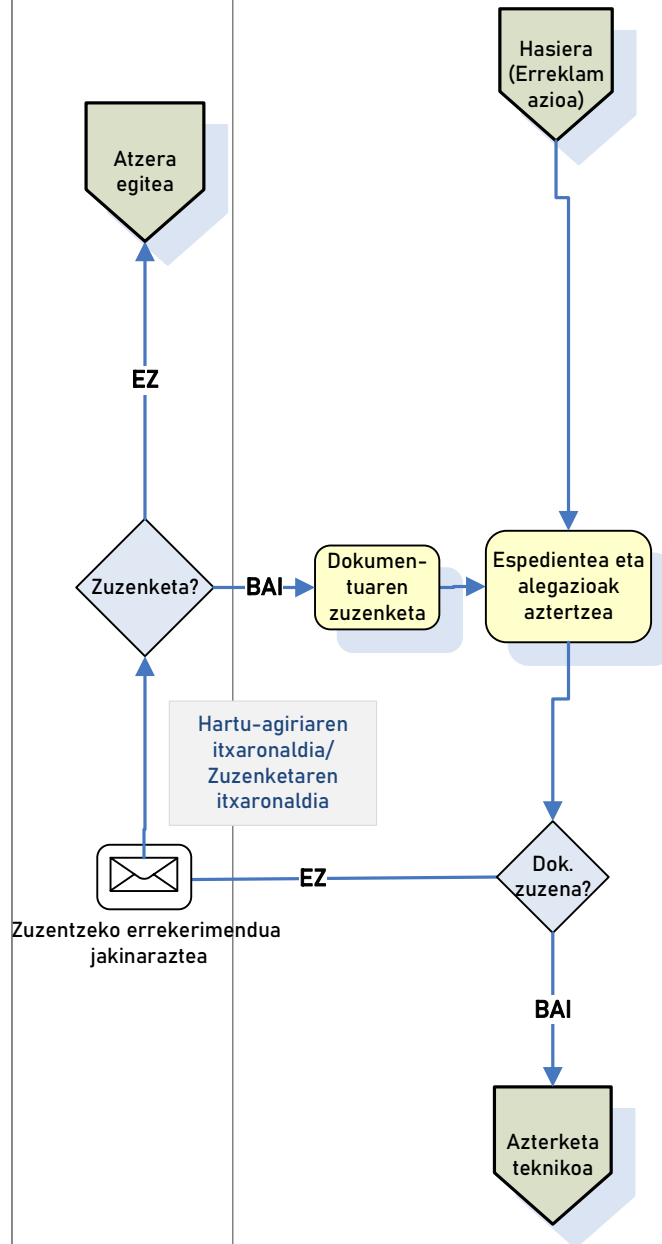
Hasiera (Erreklamazioa)

Atzera egitea

EZ

Zuzenketa?

BAI

Dokumentuaren zuzenketa

Espedientea eta alegazioak aztertzea

Hartu-agiriaren itxaronaldia/ Zuzenketaren itxaronaldia

EZ

Dok. zuzena?

Zuzentzeko errekerimendua jakinaraztea

BAI

Azterketa teknikoa